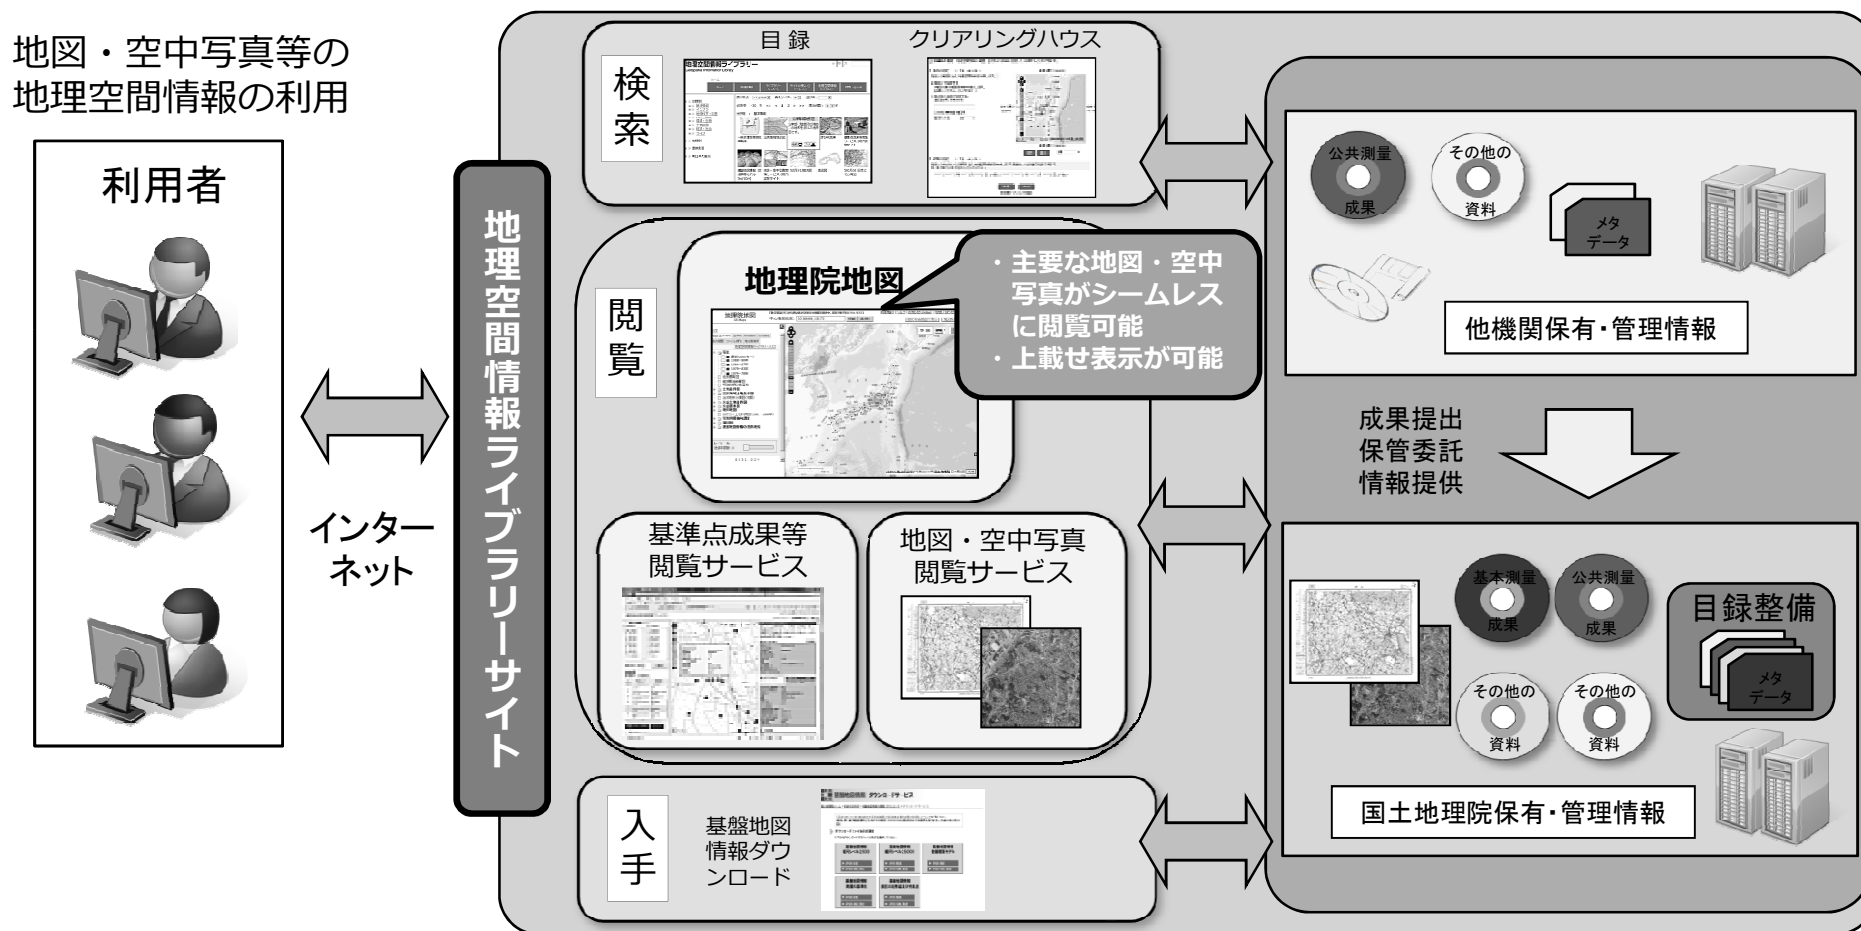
地図・空中写真等の
地理空間情報の利用

利用者

インターネット

地理空間情報ライブラリーサイト

検索

目録

クリアリングハウス

地理空間情報ライブラリー

閲覧

地理院地図

・主要な地図・空中写真がシームレスに閲覧可能
・上載せ表示が可能

基準点成果等閲覧サービス

地図・空中写真閲覧サービス

入手

基盤地図情報ダウンロード

基盤地図情報 ダウンロードサービス

公共測量 成果

その他の 資料

メタデータ

他機関保有・管理情報

成果提出
保管委託
情報提供

基本測量 成果

公共測量 成果

その他の 資料

その他の 資料

目録整備

メタデータ

国土地理院保有・管理情報